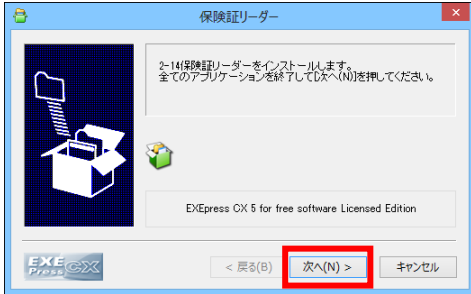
保険証リーダー

2-14保険証リーダーをインストールします。
全てのアプリケーションを終了して[次へ(N)]を押してください。

EXEpress CX 5 for free software Licensed Edition

EXE Press CX

< 戻る(B)

次へ(N) >

キャンセル